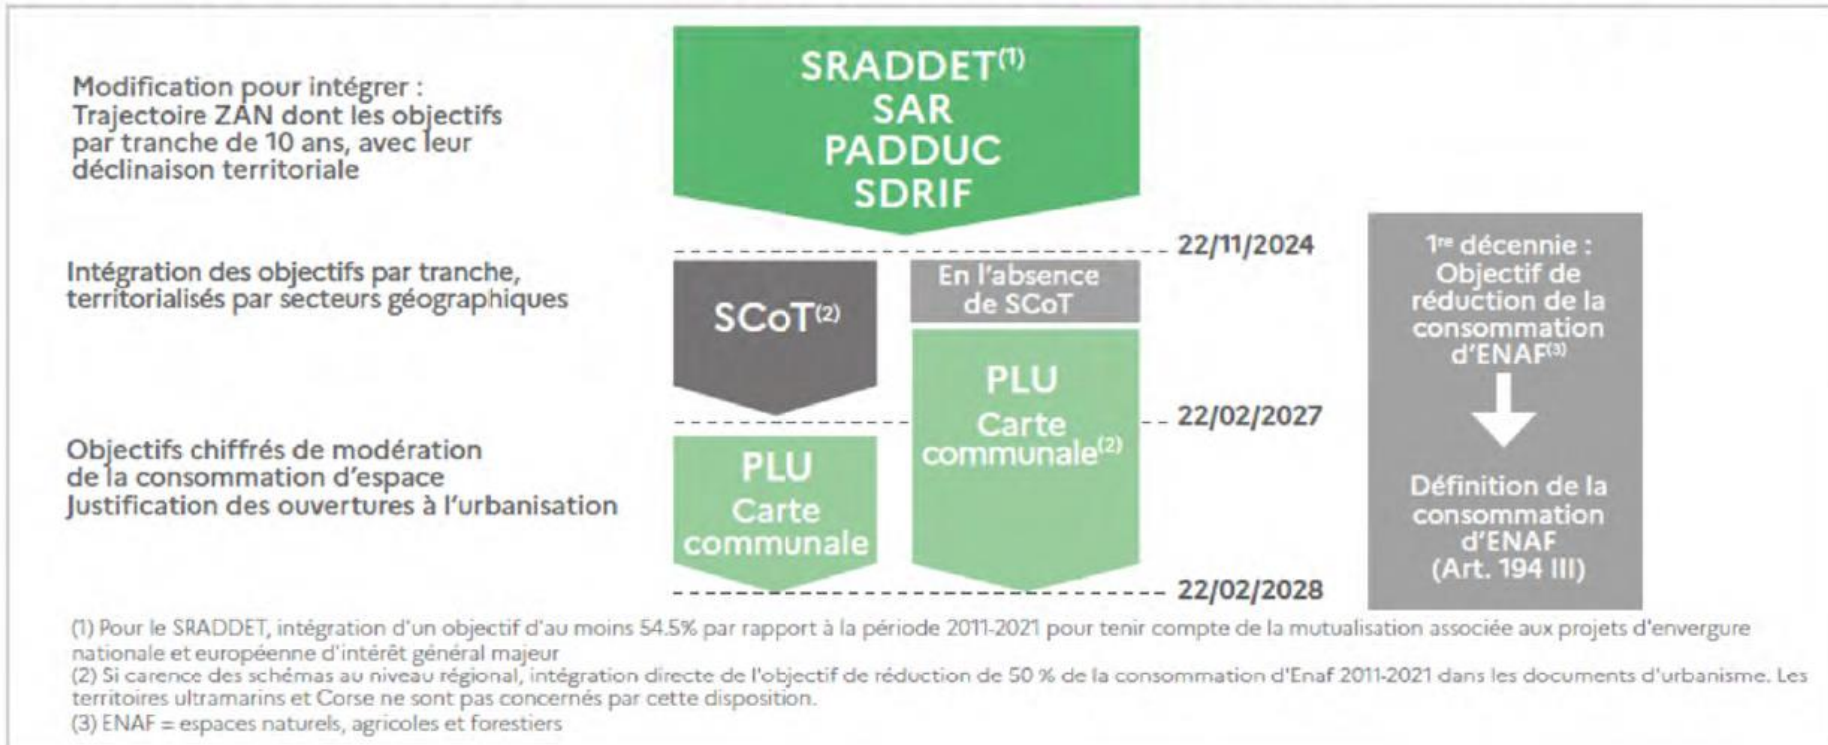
Modification pour intégrer :
Trajectoire ZAN dont les objectifs par tranche de 10 ans, avec leur déclinaison territoriale

SRADDET$^{(1)}$
SAR
PADDUC
SDRIF

22/11/2024

Intégration des objectifs par tranche, territorialisés par secteurs géographiques

SCoT$^{(2)}$

En l'absence de SCoT

PLU
Carte communale$^{(2)}$

22/02/2027

Objectifs chiffrés de modération de la consommation d'espace
Justification des ouvertures à l'urbanisation

PLU
Carte communale

22/02/2028

1$^{re}$ décennie :
Objectif de réduction de la consommation d'ENAF$^{(3)}$

Définition de la consommation d'ENAF
(Art. 194 III)

(1) Pour le SRADDET, intégration d'un objectif d'au moins 54.5% par rapport à la période 2011-2021 pour tenir compte de la mutualisation associée aux projets d'envergure nationale et européenne d'intérêt général majeur
(2) Si carence des schémas au niveau régional, intégration directe de l'objectif de réduction de 50 % de la consommation d'Enaf 2011-2021 dans les documents d'urbanisme. Les territoires ultramarins et Corse ne sont pas concernés par cette disposition.
(3) ENAF = espaces naturels, agricoles et forestiers